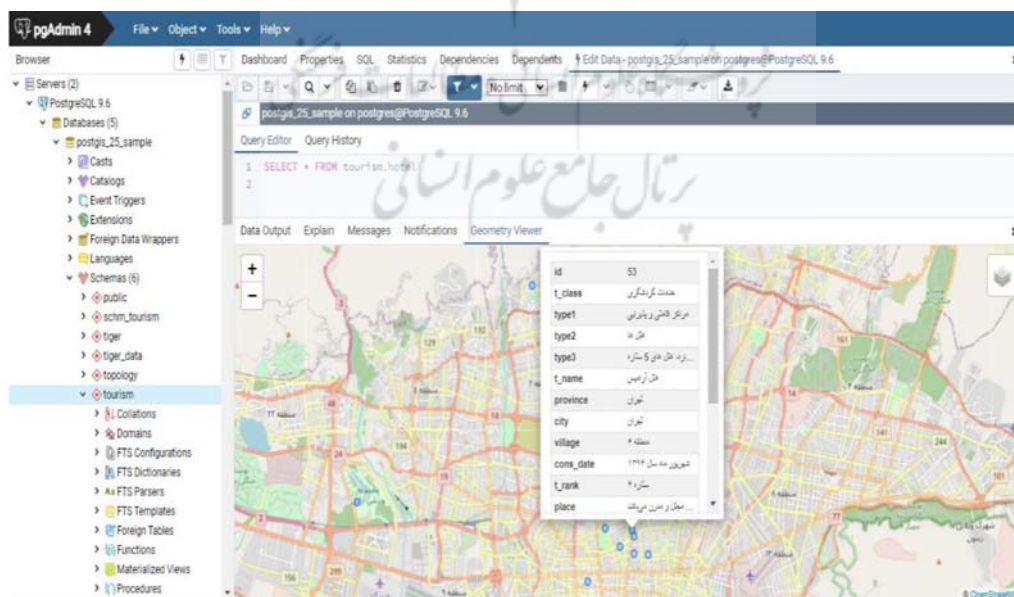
pgAdmin 4 File Object Tools Help

Browser

Servers (2)
PostgreSQL 9.6
Databases (5)
postgis_25_sample
Casts
Catalogs
Event Triggers
Extensions
Foreign Data Wrappers
Languages
Schemas (6)
public
schm_tourism
tiger
tiger_data
topology
tourism
Collations
Domains
FTS Configurations
FTS Dictionaries
FTS Parsers
FTS Templates
Foreign Tables
Functions
Materialized Views
Procedures

Dashboard Properties SQL Statistics Dependencies Dependents Edit Data - postgis_25_sample on postgres@PostgreSQL 9.6

No limit

postgis_25_sample on postgres@PostgreSQL 9.6

Query Editor Query History

1 SELECT * FROM tourism.hotel
2

Data Output Explain Messages Notifications Geometry Viewer

پرتال جامع علوم انسانی

| id | 53 |
|---|---|
| t_class | خدمات گردشگری |
| type1 | مراکز اقامتی و پذیرایی |
| type2 | هتل ها |
| type3 | ...رده هتل های ۵ ستاره |
| t_name | هتل آزادی |
| province | تهران |
| city | تهران |
| village | منطقه ۴ |
| cons_date | شهریور ماه سال ۱۳۴۶ |
| t_rank | ستاره ۴ |
| place | ...محل و مدین می‌باشد |

© OpenStreetMap